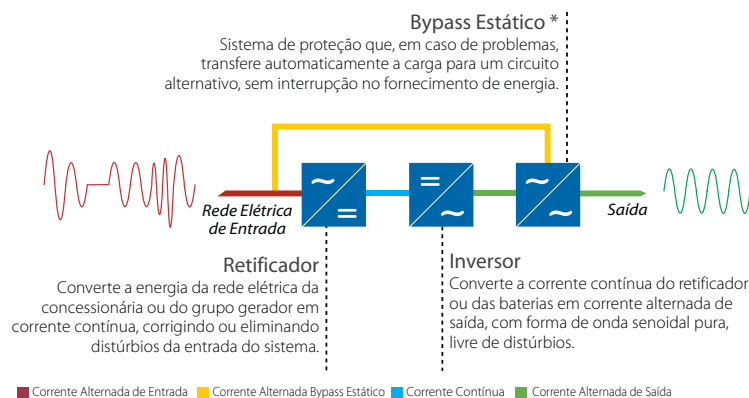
Bypass Estático *
Sistema de proteção que, em caso de problemas, transfere automaticamente a carga para um circuito alternativo, sem interrupção no fornecimento de energia.

~
=

=
~

~
~

Rede Elétrica de Entrada

Saída

Retificador
Converte a energia da rede elétrica da concessionária ou do grupo gerador em corrente contínua, corrigindo ou eliminando distúrbios da entrada do sistema.

Inversor
Converte a corrente contínua do retificador ou das baterias em corrente alternada de saída, com forma de onda senoidal pura, livre de distúrbios.

Corrente Alternada de Entrada
Corrente Alternada Bypass Estático
Corrente Contínua
Corrente Alternada de Saída